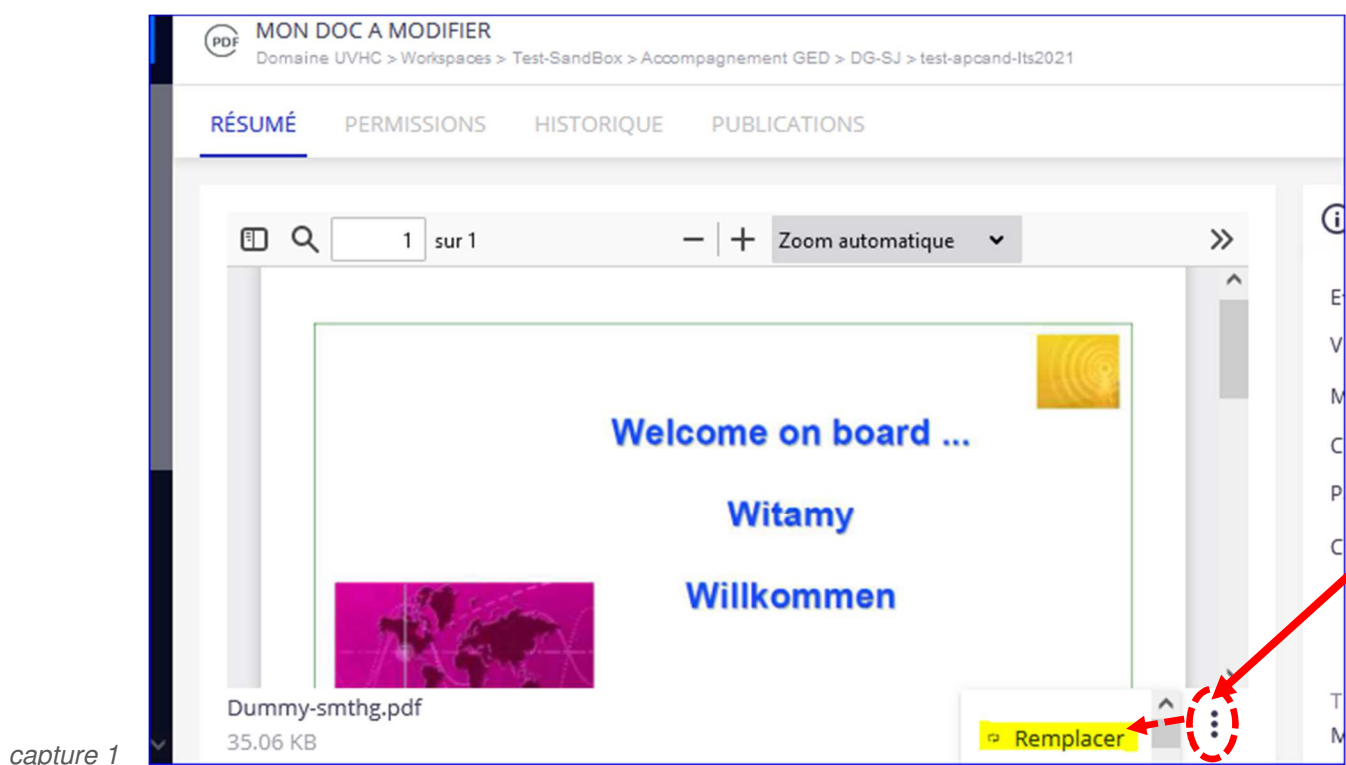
PDF MON DOC A MODIFIER
Domaine UVHC > Workspaces > Test-SandBox > Accompagnement GED > DG-SJ > test-apcand-lts2021

RÉSUMÉ PERMISSIONS HISTORIQUE PUBLICATIONS

1 sur 1

Zoom automatique

Welcome on board ...

Witamy

Willkommen

Dummy-smthg.pdf
35.06 KB

Remplacer

capture 1